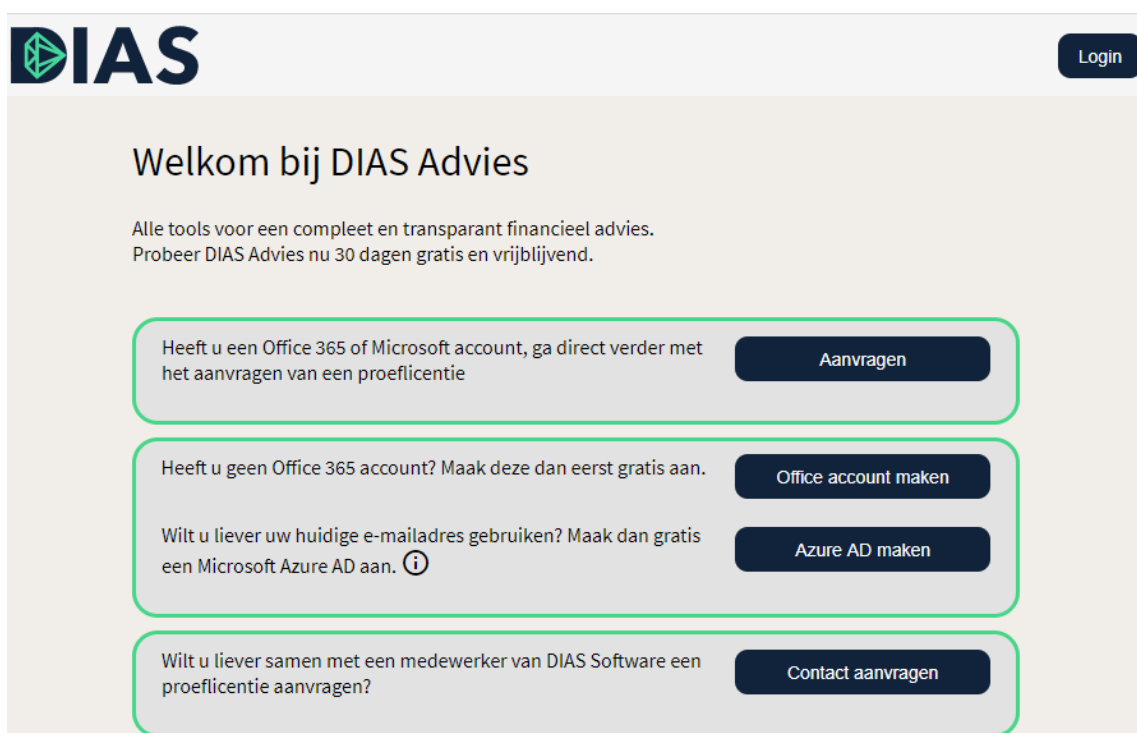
DIAS

Login

Welkom bij DIAS Advies

Alle tools voor een compleet en transparant financieel advies.
Probeer DIAS Advies nu 30 dagen gratis en vrijblijvend.

Heeft u een Office 365 of Microsoft account, ga direct verder met het aanvragen van een proeflicentie

Aanvragen

Heeft u geen Office 365 account? Maak deze dan eerst gratis aan.

Office account maken

Wilt u liever uw huidige e-mailadres gebruiken? Maak dan gratis een Microsoft Azure AD aan.

Azure AD maken

Wilt u liever samen met een medewerker van DIAS Software een proeflicentie aanvragen?

Contact aanvragen